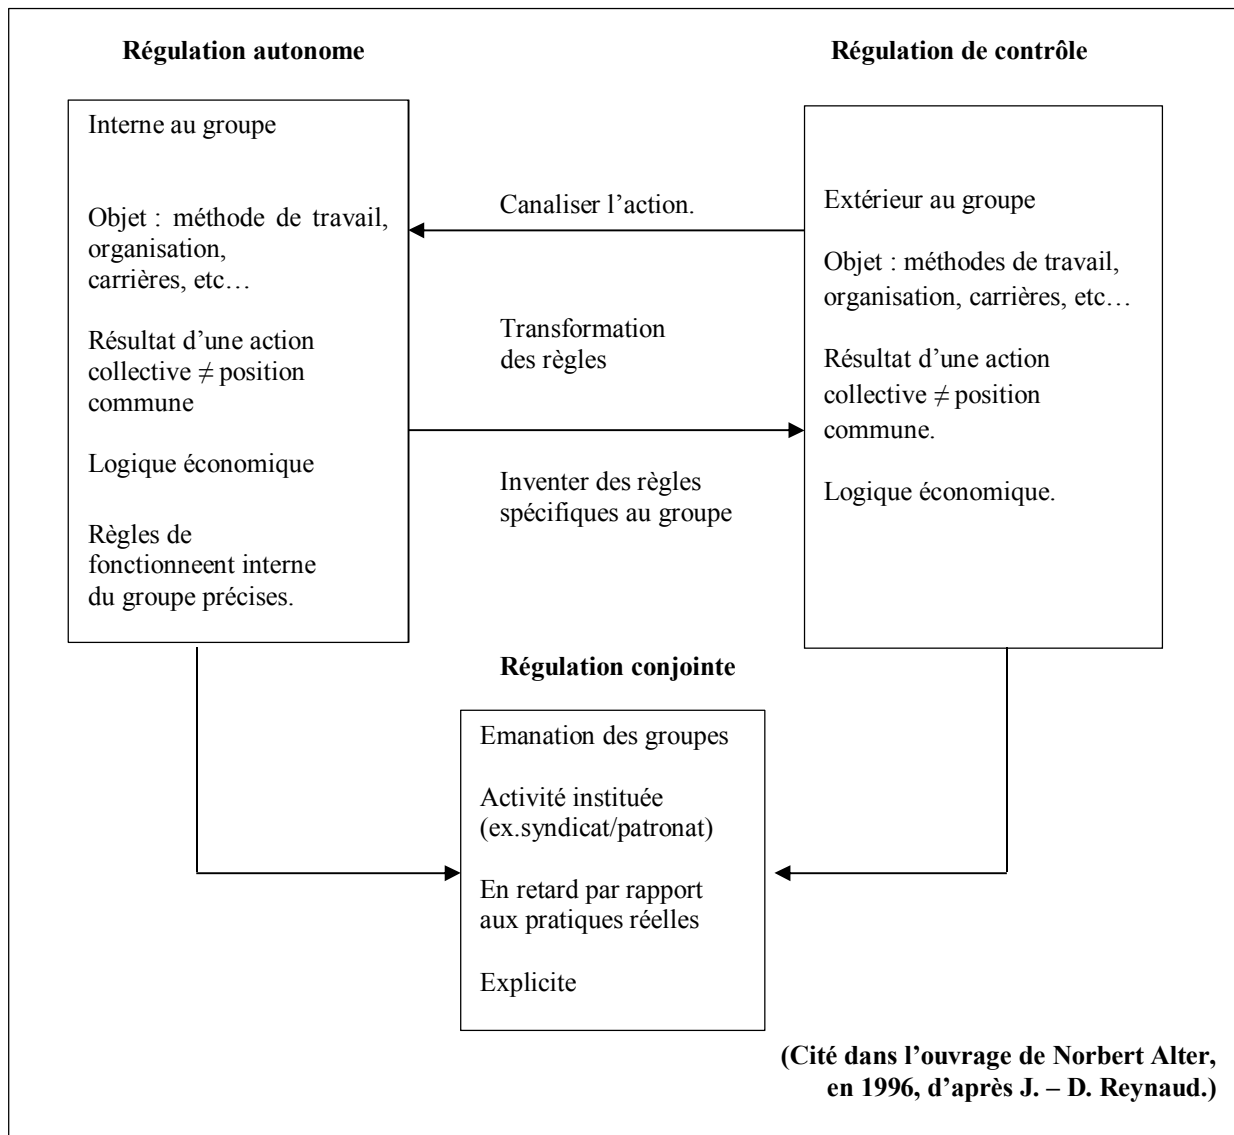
**Régulation autonome**

**Régulation de contrôle**

Interne au groupe

Objet : méthode de travail, organisation, carrières, etc…

Résultat d'une action collective ≠ position commune

Logique économique

Règles de fonctionneent interne du groupe précises.

Canaliser l'action.

Transformation des règles

Inventer des règles spécifiques au groupe

Extérieur au groupe

Objet : méthodes de travail, organisation, carrières, etc…

Résultat d'une action collective ≠ position commune.

Logique économique.

**Régulation conjointe**

Emanation des groupes

Activité instituée (ex.syndicat/patronat)

En retard par rapport aux pratiques réelles

Explicite

**(Cité dans l'ouvrage de Norbert Alter, en 1996, d'après J. – D. Reynaud.)**